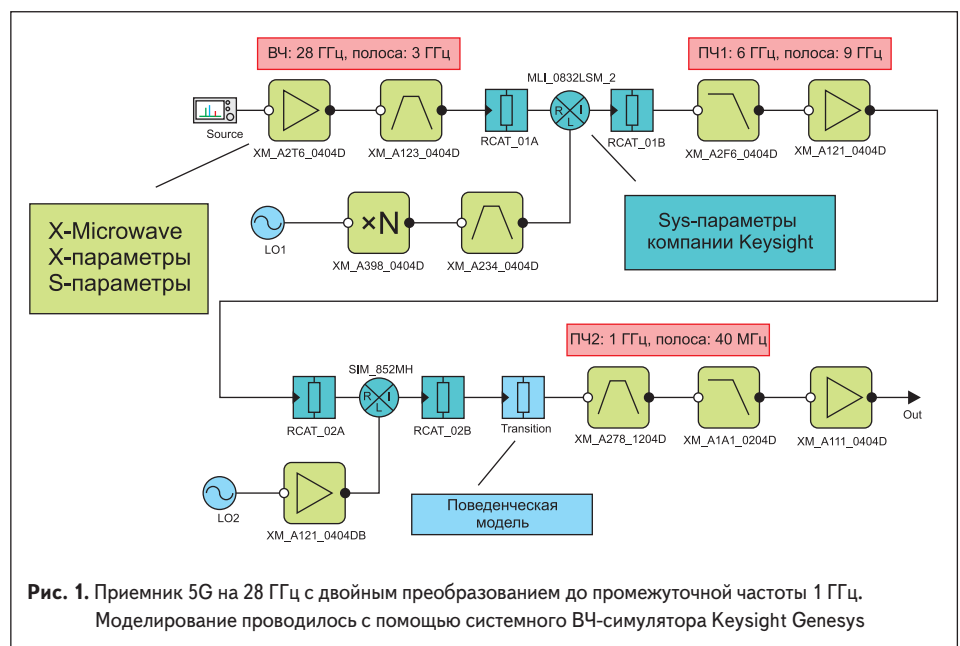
ВЧ: 28 ГГц, полоса: 3 ГГц

ПЧ1: 6 ГГц, полоса: 9 ГГц

MLI_0832LSM_2

Source

XM_A2T6_0404D

XM_A123_0404D

RCAT_01A

R I L

RCAT_01B

XM_A2F6_0404D

XM_A121_0404D

X-Microwave
X-параметры
S-параметры

LO1

×N

XM_A398_0404D

XM_A234_0404D

Sys-параметры компании Keysight

ПЧ2: 1 ГГц, полоса: 40 МГц

SIM_852MH

RCAT_02A

R I L

RCAT_02B

Transition

XM_A278_1204D

XM_A1A1_0204D

XM_A111_0404D

Out

LO2

XM_A121_0404DB

Поведенческая модель

**Рис. 1.** Приемник 5G на 28 ГГц с двойным преобразованием до промежуточной частоты 1 ГГц. Моделирование проводилось с помощью системного ВЧ-симулятора Keysight Genesys